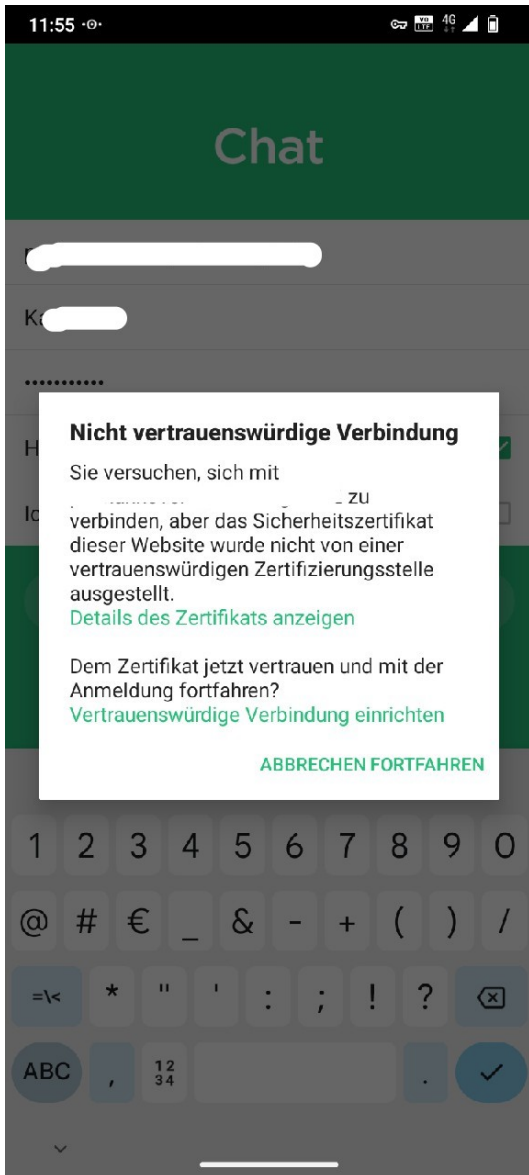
11:55

Chat

Ka

•••••••••••

H

Id

Nicht vertrauenswürdige Verbindung

Sie versuchen, sich mit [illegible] zu verbinden, aber das Sicherheitszertifikat dieser Website wurde nicht von einer vertrauenswürdigen Zertifizierungsstelle ausgestellt.
Details des Zertifikats anzeigen

Dem Zertifikat jetzt vertrauen und mit der Anmeldung fortfahren?
Vertrauenswürdige Verbindung einrichten

ABBRECHEN FORTFAHREN

1 2 3 4 5 6 7 8 9 0
@ # € _ & - + ( ) /
=\< * " ' : ; ! ?
ABC , $\frac{12}{34}$ .